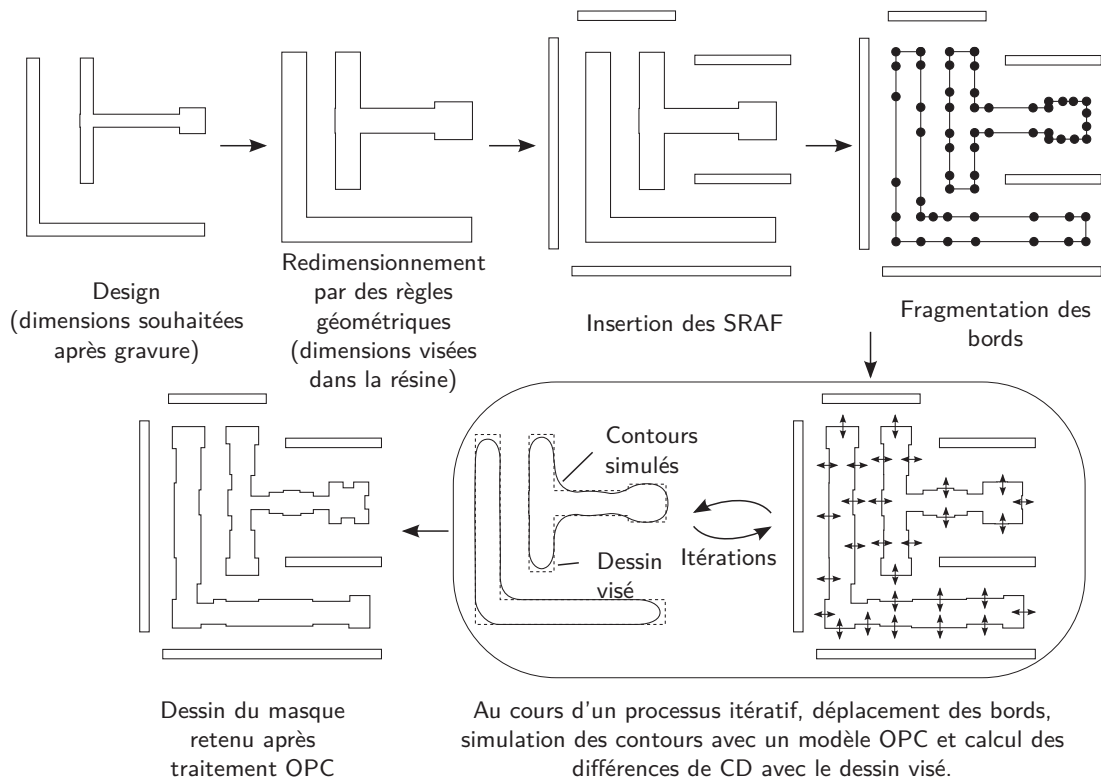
Design (dimensions souhaitées après gravure)

Redimensionnement par des règles géométriques (dimensions visées dans la résine)

Insertion des SRAF

Fragmentation des bords

Contours simulés

Dessin visé

Itérations

Dessin du masque retenu après traitement OPC

Au cours d'un processus itératif, déplacement des bords, simulation des contours avec un modèle OPC et calcul des différences de CD avec le dessin visé.